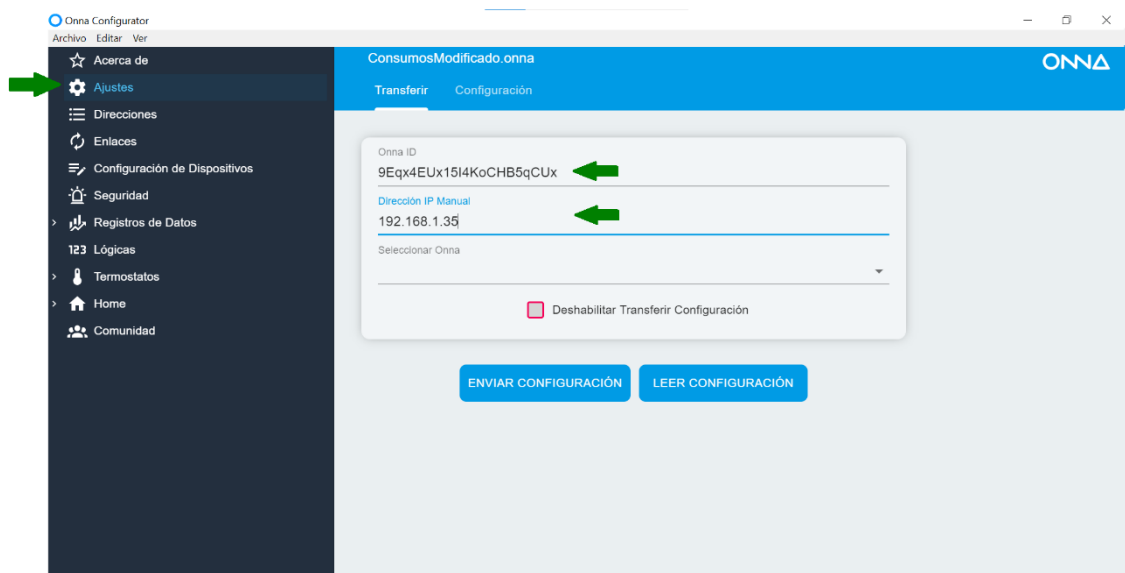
Onna Configurator
Archivo Editar Ver

Acerca de
Ajustes
Direcciones
Enlaces
Configuración de Dispositivos
Seguridad
Registros de Datos
123 Lógicas
Termostatos
Home
Comunidad

ConsumosModificado.onna
ONNA
Transferir Configuración

Onna ID
9Eqx4EUx15I4KoCHB5qCUx
Dirección IP Manual
192.168.1.35
Seleccionar Onna
Deshabilitar Transferir Configuración

ENVIAR CONFIGURACIÓN
LEER CONFIGURACIÓN